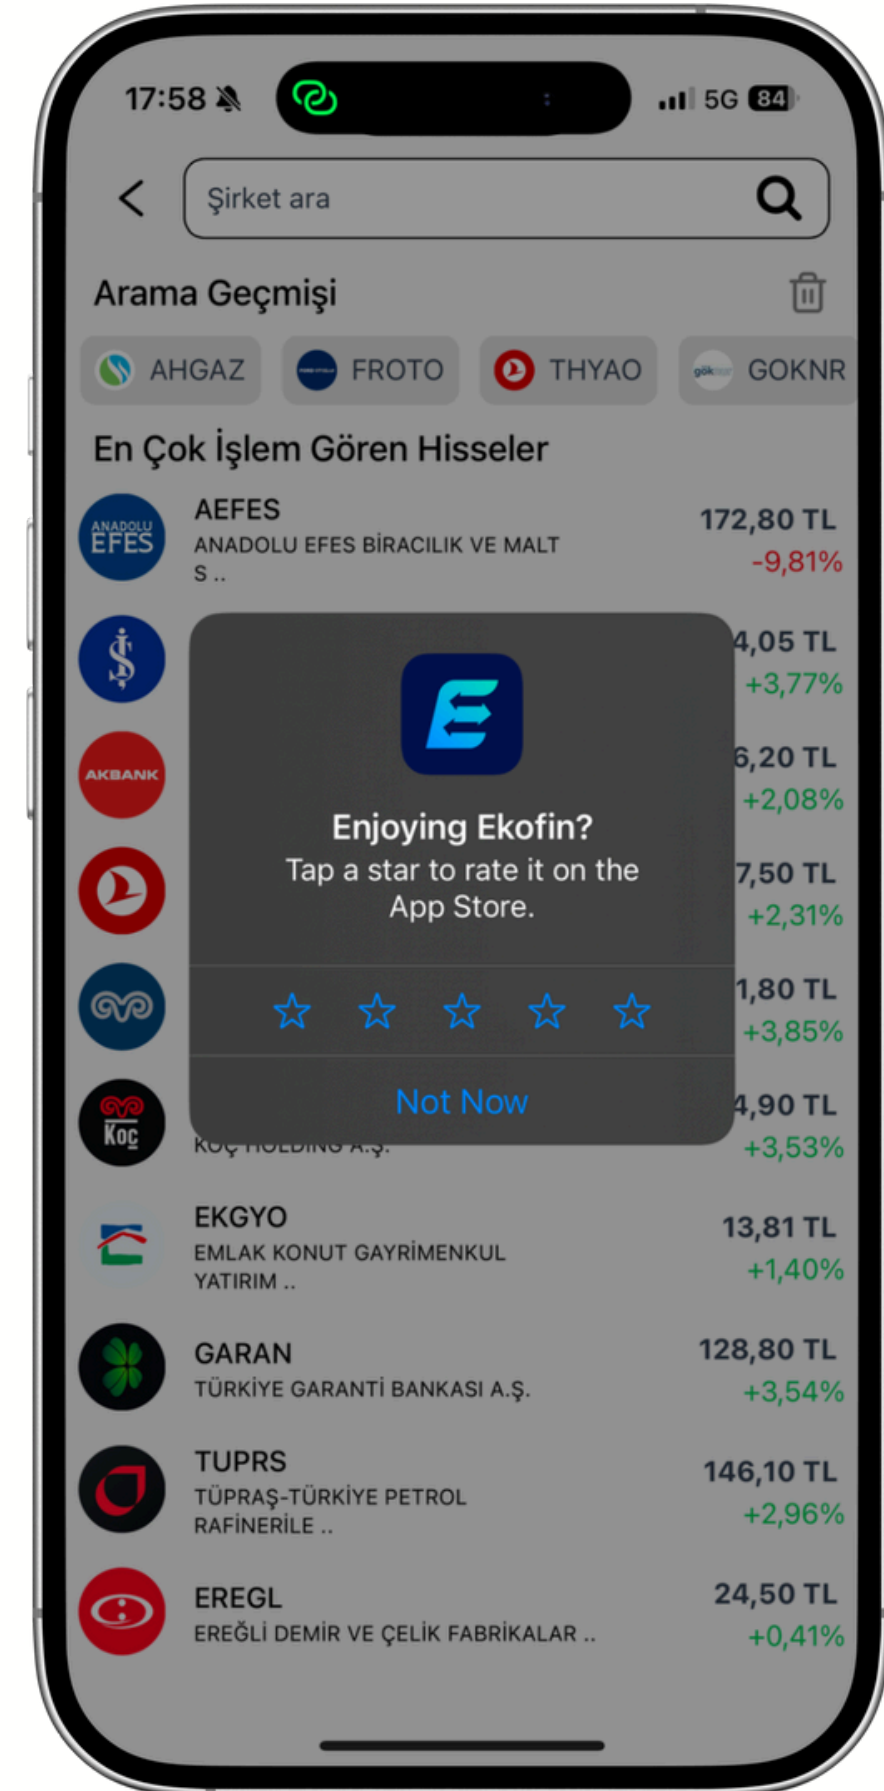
17:58 5G 84

Şirket ara

Arama Geçmişi

AHGAZ FROTO THYAO GOKNR

En Çok İşlem Gören Hisseler

AEFES
ANADOLU EFES BİRACILIK VE MALT S ..
172,80 TL
-9,81%

4,05 TL
+3,77%

AKBANK
6,20 TL
+2,08%

7,50 TL
+2,31%

1,80 TL
+3,85%

Koç
KOÇ HOLDİNG A.Ş.
4,90 TL
+3,53%

Enjoying Ekofin?
Tap a star to rate it on the App Store.

☆ ☆ ☆ ☆ ☆

Not Now

EKGYO
EMLAK KONUT GAYRİMENKUL YATIRIM ..
13,81 TL
+1,40%

GARAN
TÜRKİYE GARANTİ BANKASI A.Ş.
128,80 TL
+3,54%

TUPRS
TÜPRAŞ-TÜRKİYE PETROL RAFİNERİLE ..
146,10 TL
+2,96%

EREGL
EREĞLİ DEMİR VE ÇELİK FABRİKALAR ..
24,50 TL
+0,41%